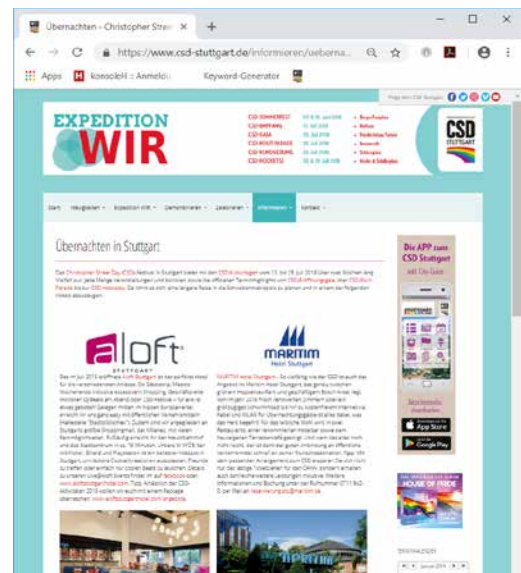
Übernachten – Christopher Stree ×
https://www.csd-stuttgart.de/informieren/uebernа...
Apps
konsoleH :: Anmelo
Keyword-Generator

EXPEDITION
WIR

CSD
STUTTGART

Start
Hauptseiten
Expedition WIR
Demonstration
Zeitleisten
Informieren
Kontakt

Übernachten in Stuttgart

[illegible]

aloft
STUTTGART

MARITIM
Hotel Stuttgart

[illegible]

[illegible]

Die APP zum CSD Stuttgart
App Store
Google Play

HOUSE OF PRIDE

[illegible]